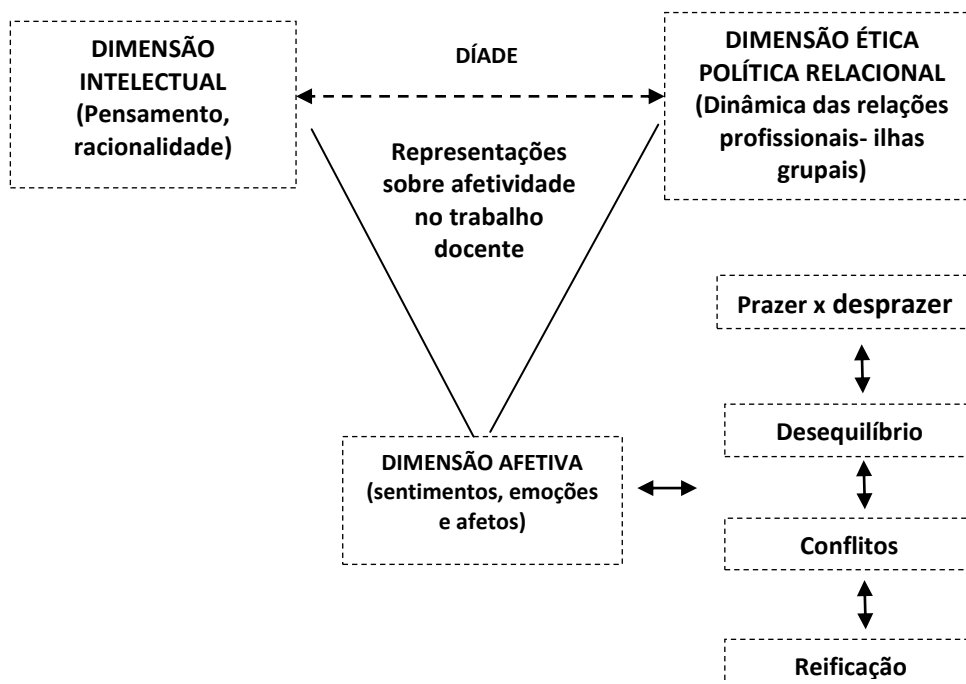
DIMENSÃO INTELECTUAL (Pensamento, racionalidade)

DÍADE

DIMENSÃO ÉTICA POLÍTICA RELACIONAL (Dinâmica das relações profissionais- ilhas grupais)

Representações sobre afetividade no trabalho docente

Prazer x desprazer

Desequilíbrio

DIMENSÃO AFETIVA (sentimentos, emoções e afetos)

Conflitos

Reificação